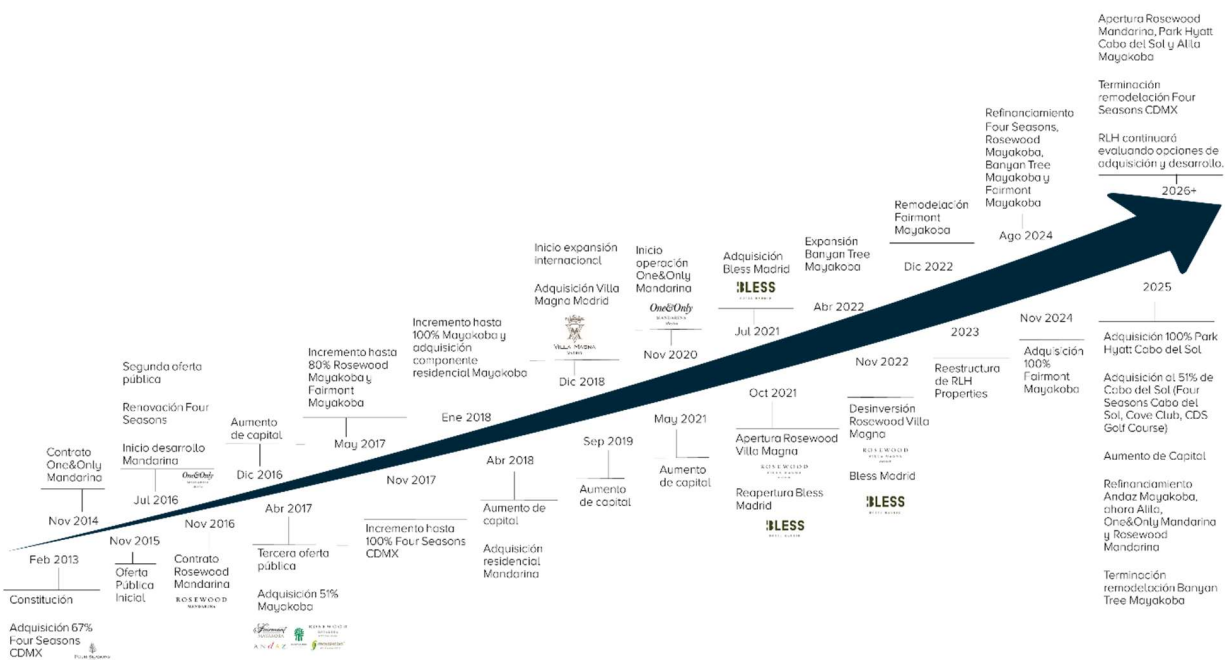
Apertura Rosewood Mandarina, Park Hyatt Cabo del Sol y Alila Mayakoba

Terminación remodelación Four Seasons CDMX

RLH continuará evaluando opciones de adquisición y desarrollo.

2026+

Refinanciamiento Four Seasons, Rosewood Mayakoba, Banyan Tree Mayakoba y Fairmont Mayakoba

Ago 2024

Remodelación Fairmont Mayakoba

Dic 2022

Expansión Banyan Tree Mayakoba

Abr 2022

Adquisición Bless Madrid

BLESS

Jul 2021

Inicio operación One&Only Mandarina

One&Only

Nov 2020

Inicio expansión internacional

Adquisición Villa Magna Madrid

VILLA MAGNA

Dic 2018

Incremento hasta 100% Mayakoba y adquisición componente residencial Mayakoba

Ene 2018

Incremento hasta 80% Rosewood Mayakoba y Fairmont Mayakoba

May 2017

Aumento de capital

Dic 2016

Segunda oferta pública

Renovación Four Seasons

Inicio desarrollo Mandarina

One&Only

Jul 2016

Contrato One&Only Mandarina

Nov 2014

Feb 2013

Constitución

Adquisición 67% Four Seasons CDMX

Four Seasons

Nov 2015

Oferta Pública Inicial

Nov 2016

Contrato Rosewood Mandarina

ROSEWOOD

Abr 2017

Tercera oferta pública

Adquisición 51% Mayakoba

Fairmont ROSEWOOD ANDAZ

Nov 2017

Incremento hasta 100% Four Seasons CDMX

Abr 2018

Aumento de capital

Adquisición residencial Mandarina

Sep 2019

Aumento de capital

May 2021

Aumento de capital

Oct 2021

Apertura Rosewood Villa Magna

ROSEWOOD

Reapertura Bless Madrid

BLESS

Nov 2022

Desinversión Rosewood Villa Magna

ROSEWOOD

Bless Madrid

BLESS

2023

Reestructura de RLH Properties

Nov 2024

Adquisición 100% Fairmont Mayakoba

2025

Adquisición 100% Park Hyatt Cabo del Sol

Adquisición al 51% de Cabo del Sol (Four Seasons Cabo del Sol, Cove Club, CDS Golf Course)

Aumento de Capital

Refinanciamiento Andaz Mayakoba, ahora Alila, One&Only Mandarina y Rosewood Mandarina

Terminación remodelación Banyan Tree Mayakoba